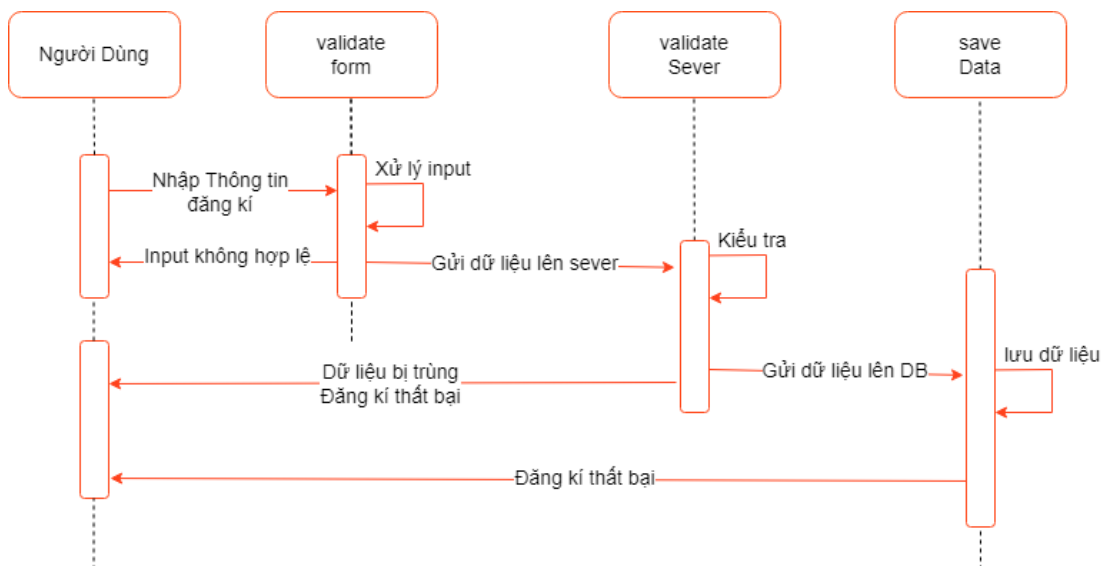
Người Dùng

validate
form

validate
Sever

save
Data

Nhập Thông tin
đăng kí

Xử lý input

Input không hợp lệ

Gửi dữ liệu lên sever

Kiểu tra

Dữ liệu bị trùng
Đăng kí thất bại

Gửi dữ liệu lên DB

lưu dữ liệu

Đăng kí thất bại